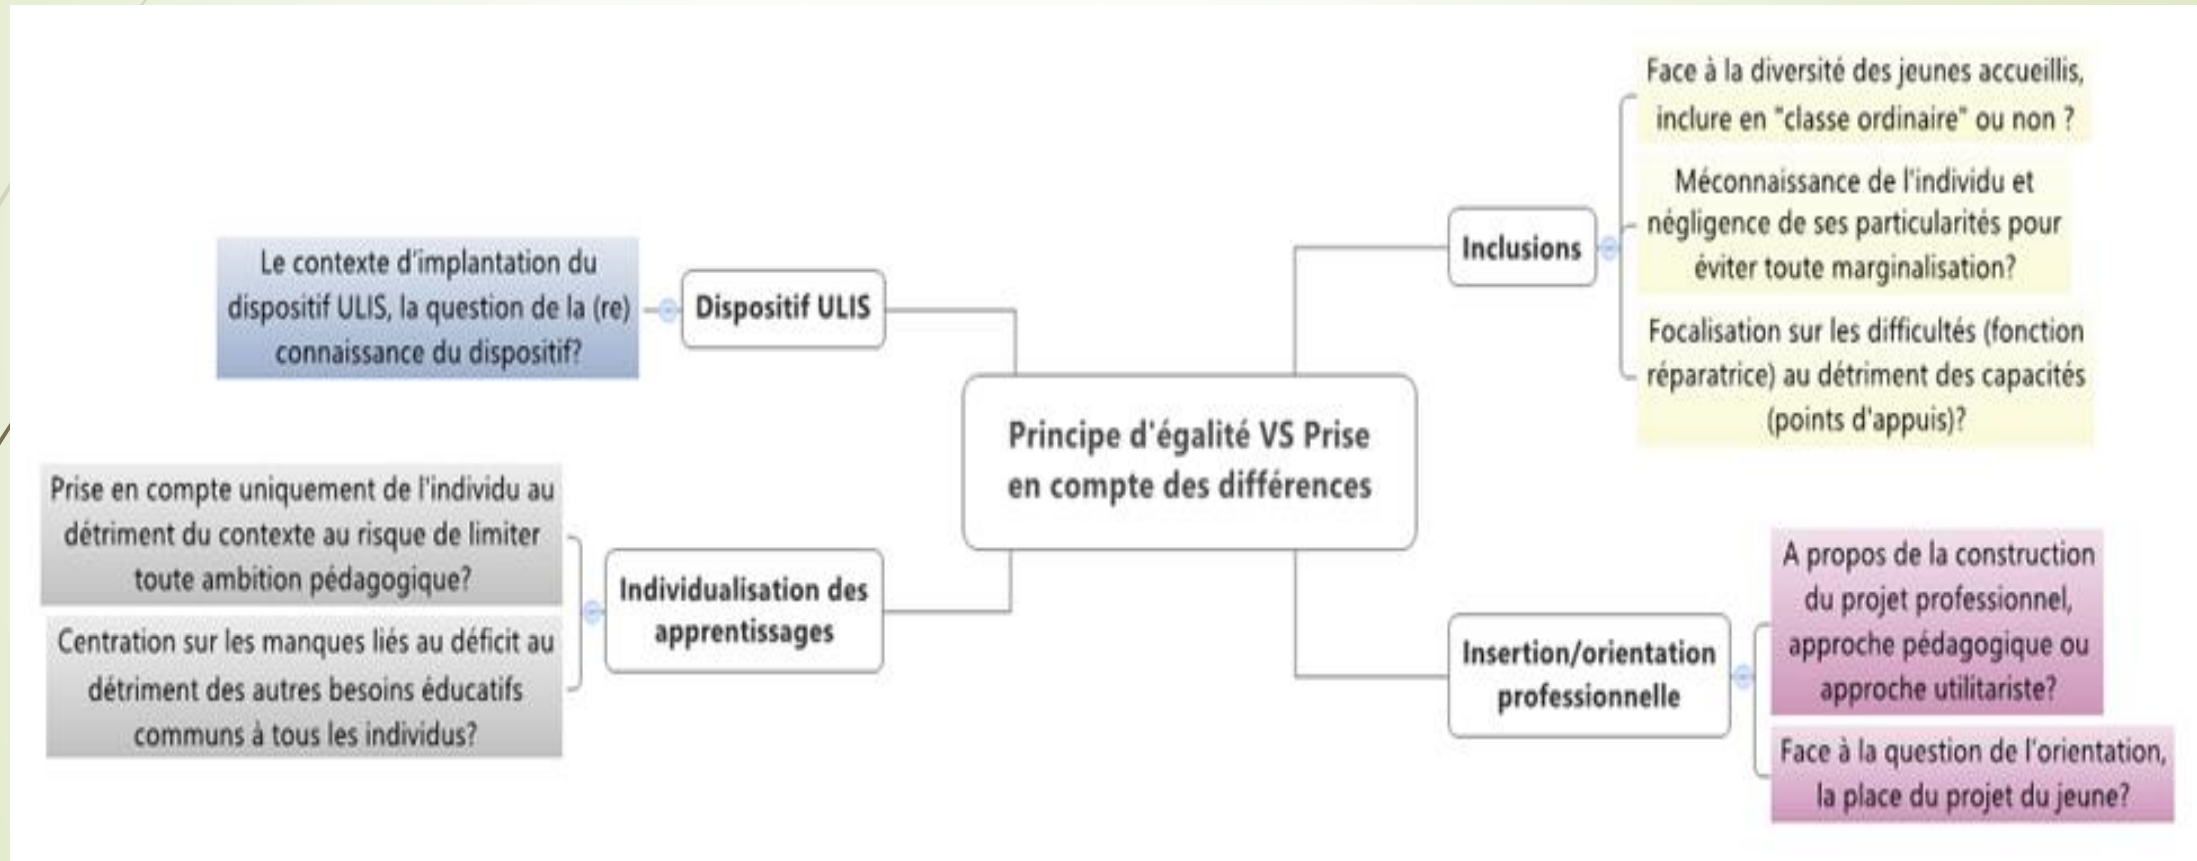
Principe d'égalité VS Prise en compte des différences

Dispositif ULIS

Le contexte d'implantation du dispositif ULIS, la question de la (re) connaissance du dispositif?

Individualisation des apprentissages

Prise en compte uniquement de l'individu au détriment du contexte au risque de limiter toute ambition pédagogique?

Centration sur les manques liés au déficit au détriment des autres besoins éducatifs communs à tous les individus?

Inclusions

Face à la diversité des jeunes accueillis, inclure en "classe ordinaire" ou non ?

Méconnaissance de l'individu et négligence de ses particularités pour éviter toute marginalisation?

Focalisation sur les difficultés (fonction réparatrice) au détriment des capacités (points d'appuis)?

Insertion/orientation professionnelle

A propos de la construction du projet professionnel, approche pédagogique ou approche utilitariste?

Face à la question de l'orientation, la place du projet du jeune?